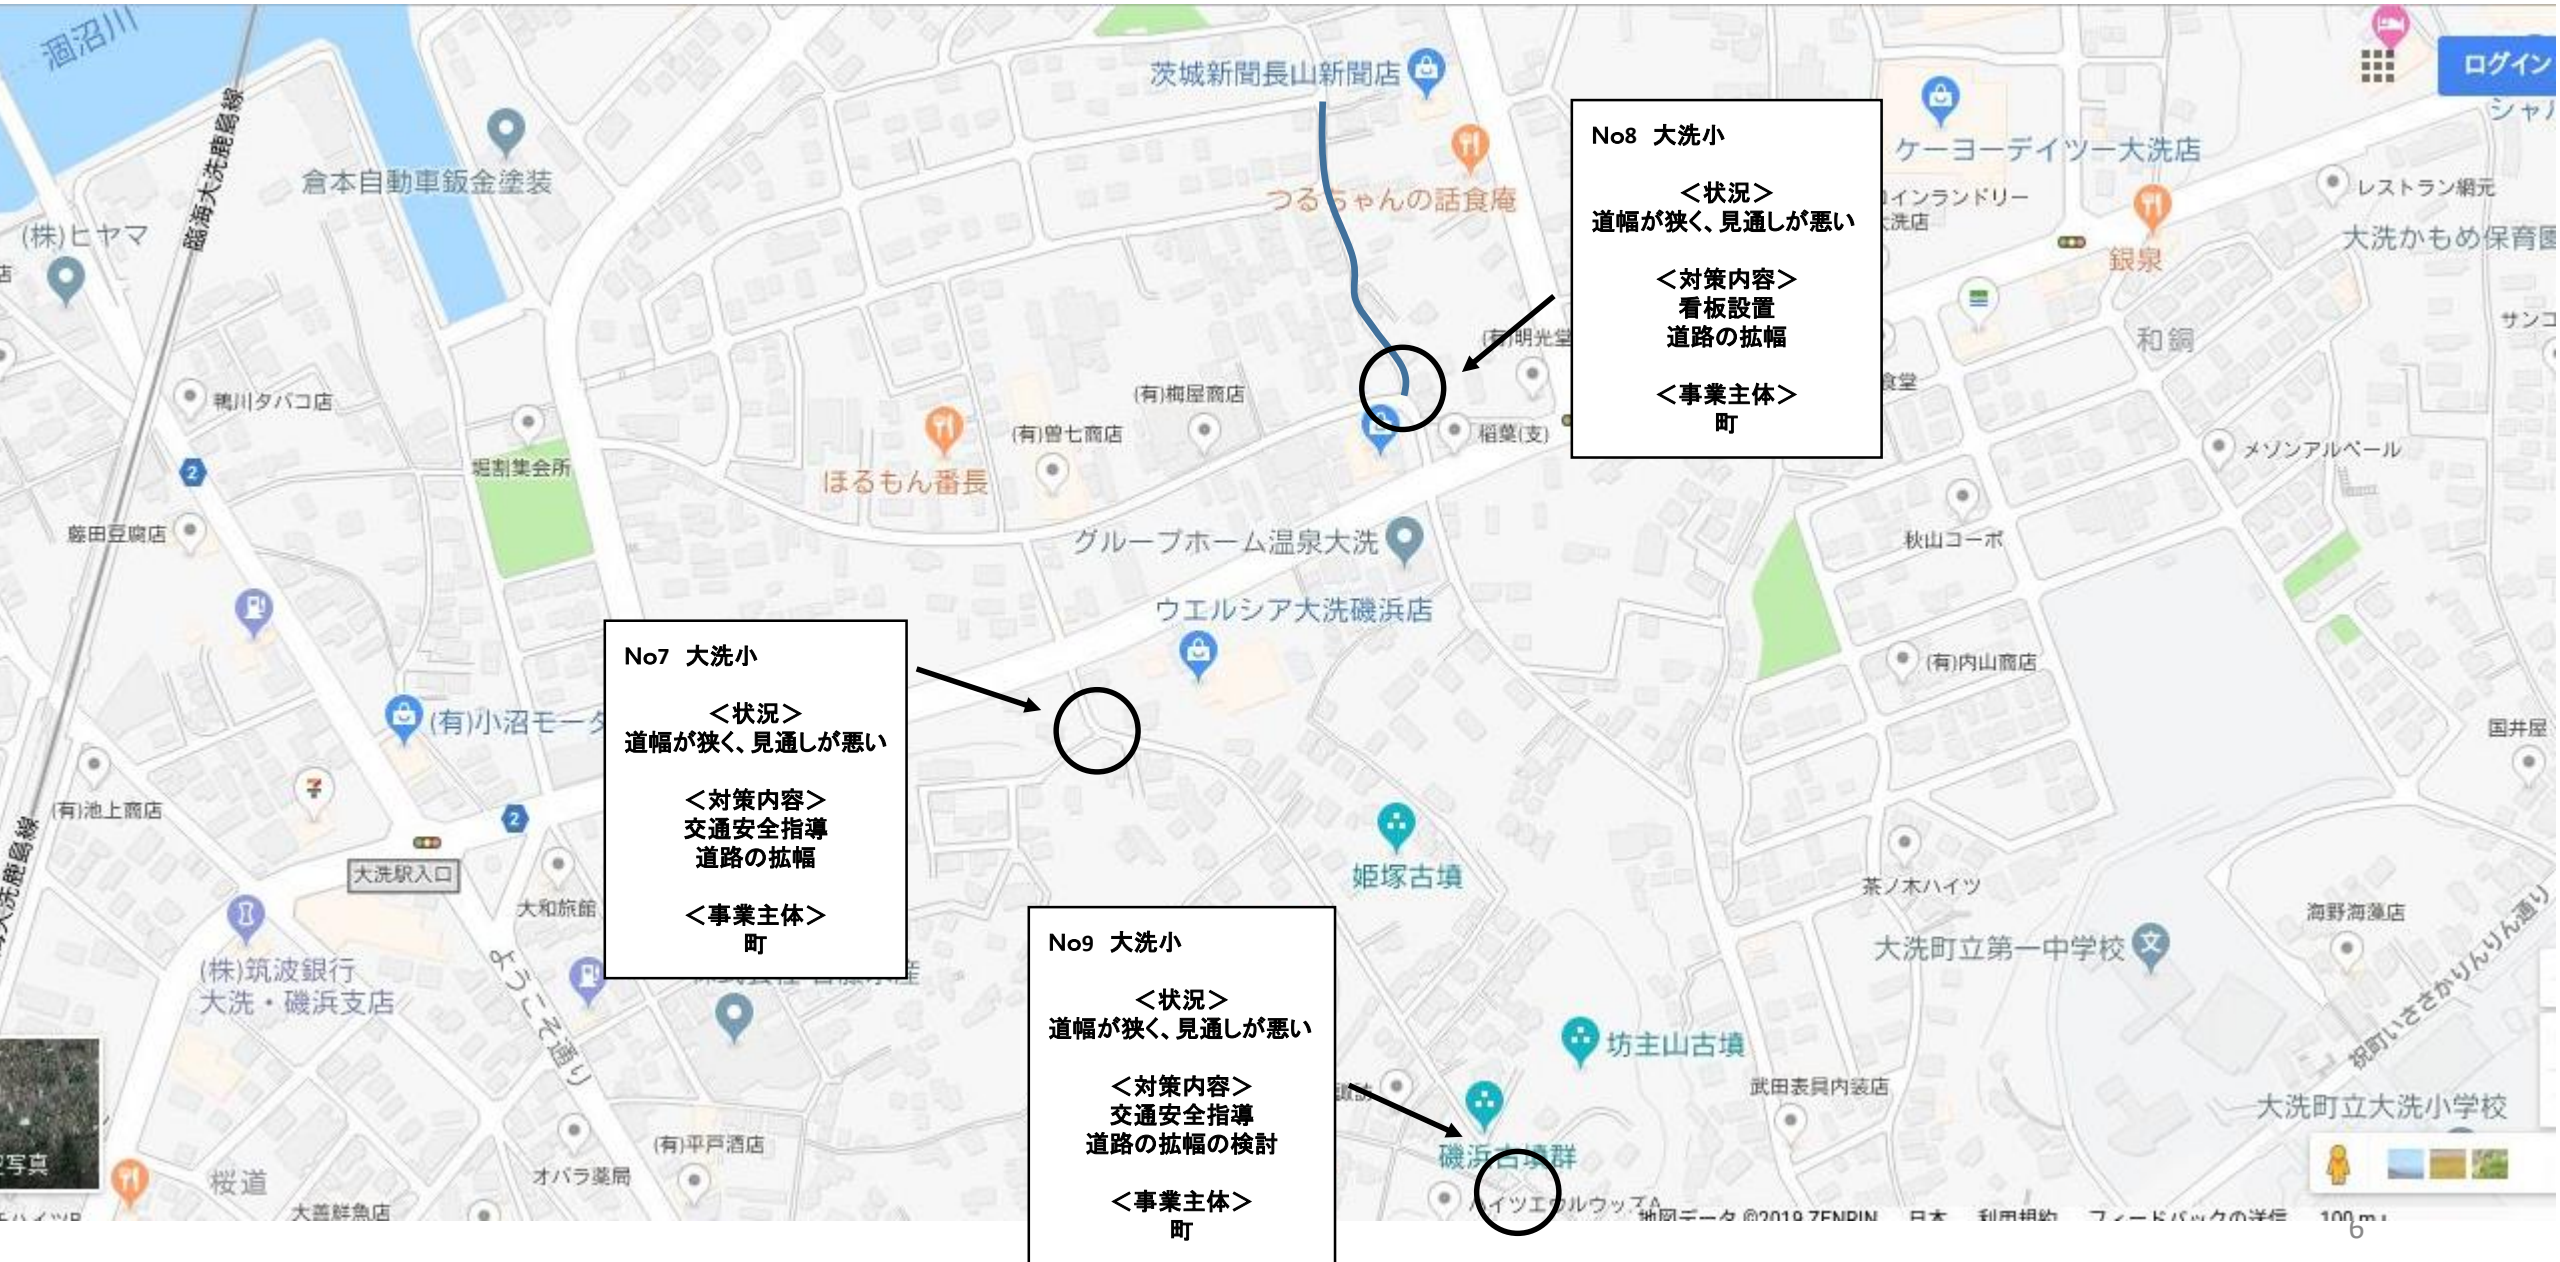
No8 大洗小

<状況>
道幅が狭く、見通しが悪い

<対策内容>
看板設置
道路の拡幅

<事業主体>
町

No7 大洗小

<状況>
道幅が狭く、見通しが悪い

<対策内容>
交通安全指導
道路の拡幅

<事業主体>
町

No9 大洗小

<状況>
道幅が狭く、見通しが悪い

<対策内容>
交通安全指導
道路の拡幅の検討

<事業主体>
町

涸沼川
臨海大洗鹿島線
倉本自動車鈑金塗装
(株)ヒヤマ
茨城新聞長山新聞店
つるちゃんの話食庵
ケーヨーデイツー大洗店
コインランドリー
大洗店
レストラン網元
大洗かもめ保育園
銀泉
和銅
サンコ
(有)明光堂
(有)梅屋商店
(有)曽七商店
稲葉(支)
食堂
鴨川タバコ店
堀割集会所
ほるもん番長
メゾンアルベール
藤田豆腐店
グループホーム温泉大洗
秋山コーポ
ウエルシア大洗磯浜店
(有)内山商店
(有)小沼モータ
国井屋
(有)池上商店
大洗駅入口
大和旅館
姫塚古墳
茶ノ木ハイツ
海野海藻店
大洗町立第一中学校
(株)筑波銀行
大洗・磯浜支店
ようこそ通り
坊主山古墳
祝町いさかりんりん通り
武田表具内装店
大洗町立大洗小学校
(有)平戸酒店
磯浜古墳群
オパラ薬局
桜道
大善鮮魚店
ハイツエルウッズA
地図データ ©2019 ZENRIN 日本 利用規約 フィードバックの送信 100 m
ログイン
シャル
写真
6